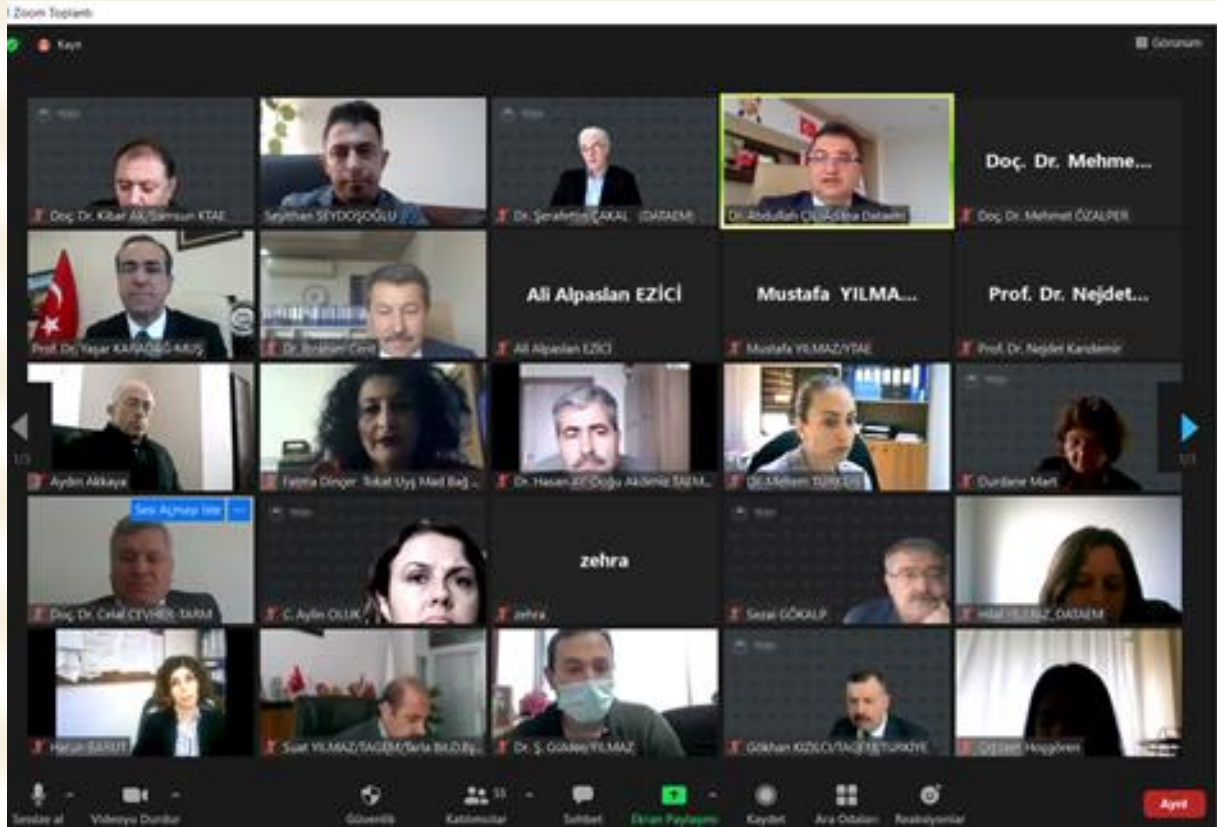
Zoom Toplantı

Kayıt

Görünüm

Doç. Dr. Kibar Ak/Samsun KTAE

Seyithan SEYDOŞOĞLU

Dr. Şerafettin ÇAKAL (DATAEM)

Dr. Abdullah Çiçek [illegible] Datadm

Doç. Dr. Mehme...

Doç. Dr. Mehmet ÖZALPER

Prof. Dr. Yaşar KARAD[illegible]

Dr. İbrahim Cinal

Ali Alpaslan EZİCİ

Ali Alpaslan EZİCİ

Mustafa YILMA...

Mustafa YILMAZ/YTAE

Prof. Dr. Nejdet...

Prof. Dr. Nejdet Kandemir

Aydın Akkaya

Fatma Dinçer Tokat Uyg Mad Bağ...

Dr. Hasan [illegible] Akdeniz TAEM...

Dr. Meltem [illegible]

Durdane Mart

Sesi Açmayı İste

Doç. Dr. Celal CEVHER TARM

C. Aylin OLUK

zehra

zehra

Sezai GÖKALP

Hilal YILDIZ DATAEM

Harun BARUT

Suat YILMAZ/TAGEM/Tarla Bit.D.Bş...

Dr. Ş. Gözde YILMAZ

Gökhan KIZILCI/TAGEM/TÜRKİYE

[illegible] Hoşgören

1/3

1/3

Sesiniz al

Videoyu Durdur

Güvenlik

Katılımcılar 55

Sohbet

Ekran Paylaşımı

Kaydet

Ara Odaları

Reaksiyonlar

Ayrıl